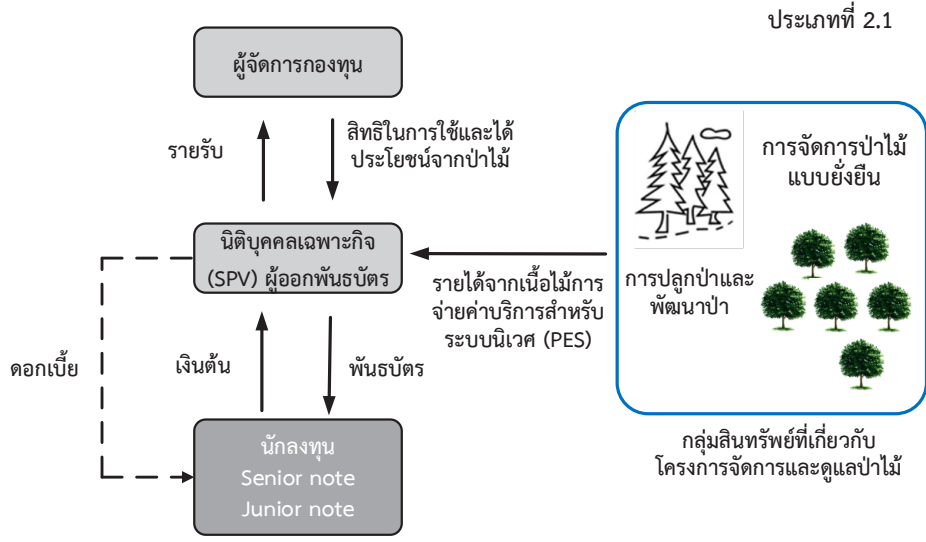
ประเภทที่ 2.1

ผู้จัดการกองทุน

รายรับ

สิทธิในการใช้และได้ประโยชน์จากป่าไม้

การจัดการป่าไม้แบบยั่งยืน

นิติบุคคลเฉพาะกิจ (SPV) ผู้ออกพันธบัตร

รายได้จากเนื้อไม้การจ่ายค่าบริการสำหรับระบบนิเวศ (PES)

การปลูกป่าและพัฒนาป่า

ดอกเบี้ย

เงินต้น

พันธบัตร

นักลงทุน
Senior note
Junior note

กลุ่มสินทรัพย์ที่เกี่ยวกับโครงการจัดการและดูแลป่าไม้